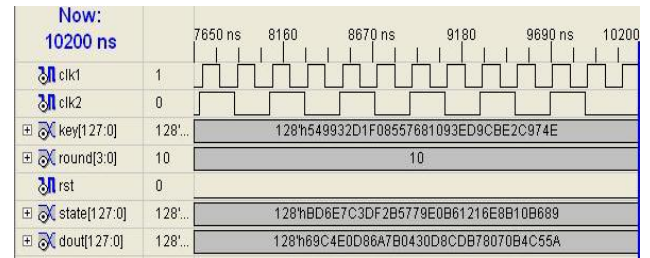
Now:
10200 ns

7650 ns 8160 8670 ns 9180 9690 ns 10200

| | | |
|---|---|---|
| clk1 | 1 | |
| clk2 | 0 | |
| ⊞ key[127:0] | 128'... | 128'h549932D1F08557681093ED9CBE2C974E |
| ⊞ round[3:0] | 10 | 10 |
| rst | 0 | |
| ⊞ state[127:0] | 128'... | 128'hBD6E7C3DF2B5779E0B61216E8B10B689 |
| ⊞ dout[127:0] | 128'... | 128'h69C4E0D86A7B0430D8CDB78070B4C55A |